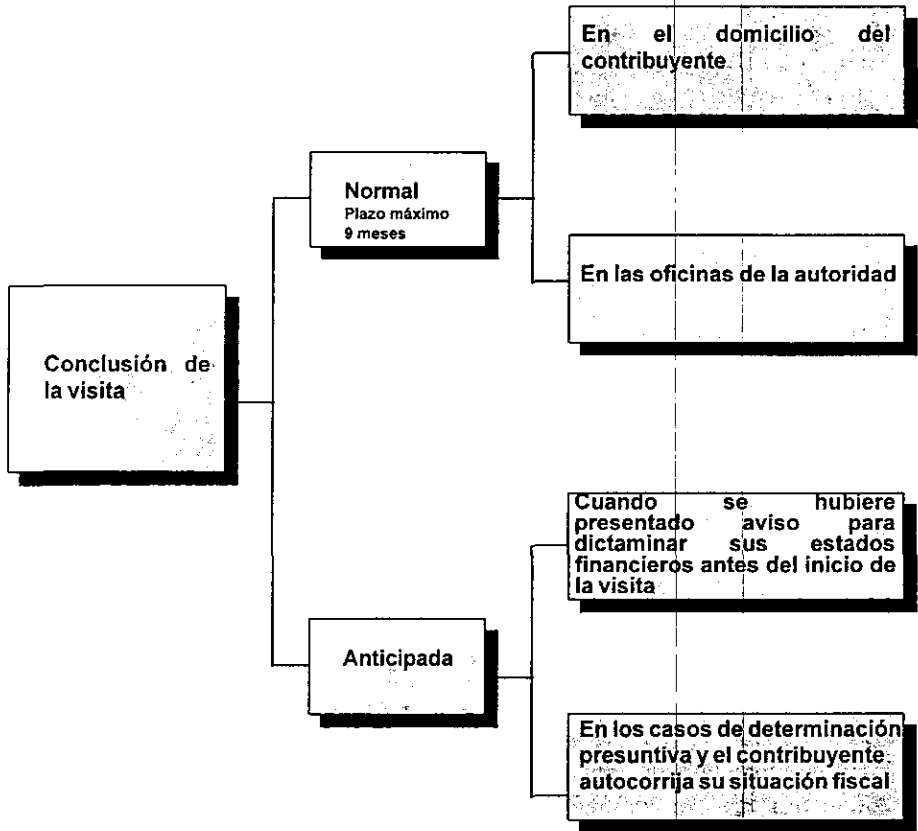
Conclusión de la visita

Normal
Plazo máximo
9 meses

En el domicilio del contribuyente

En las oficinas de la autoridad

Anticipada

Cuando se hubiere presentado aviso para dictaminar sus estados financieros antes del inicio de la visita

En los casos de determinación presuntiva y el contribuyente autocorrija su situación fiscal